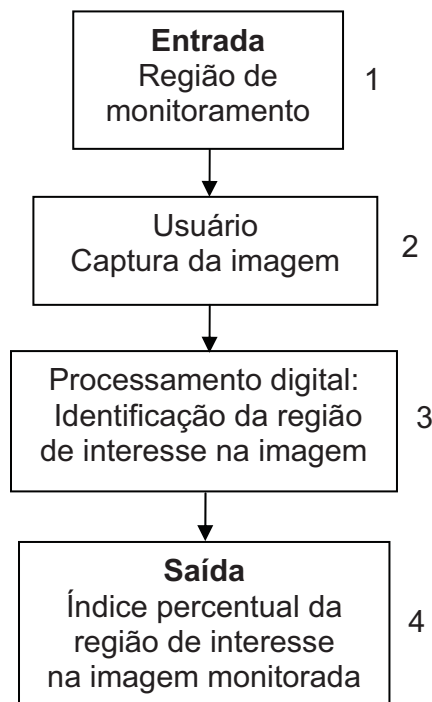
Entrada
Região de monitoramento

1

Usuário
Captura da imagem

2

Processamento digital: Identificação da região de interesse na imagem

3

Saída
Índice percentual da região de interesse na imagem monitorada

4